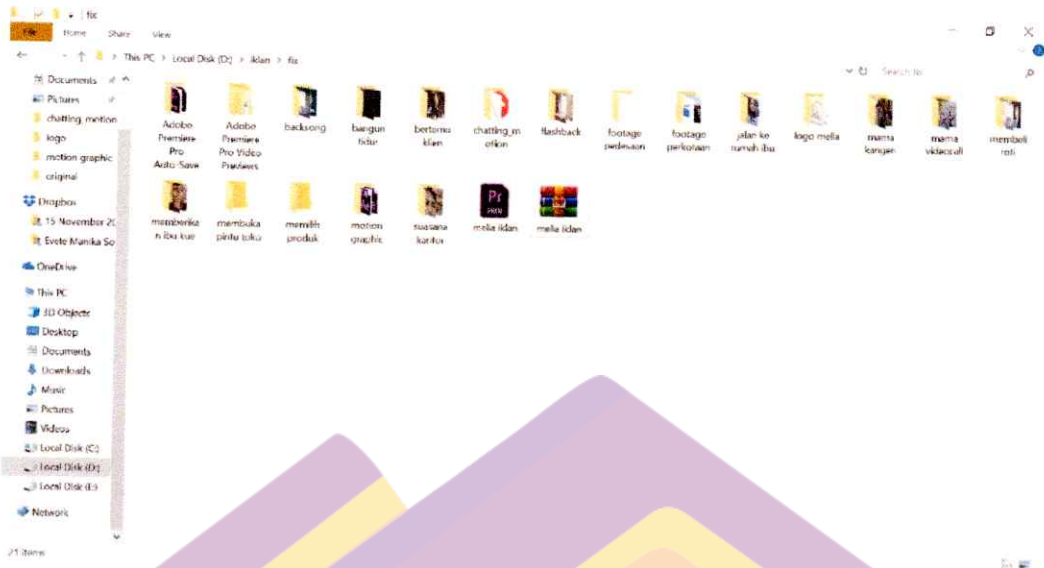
fix

File Home Share View

This PC > Local Disk (D:) > iklan > fix

Search fix

Documents
Pictures
chatting_motion
logo
motion graphic
original
Dropbox
15 November 20
Evete Manika So
OneDrive
This PC
3D Objects
Desktop
Documents
Downloads
Music
Pictures
Videos
Local Disk (C:)
Local Disk (D:)
Local Disk (E:)
Network

Adobe Premiere Pro Auto-Save
Adobe Premiere Pro Video Previews
backsong
bangun tidur
bertemu klien
chatting_motion
flashback
footage pedesaan
footage perkotaan
jalan ke rumah ibu
logo mella
mama kangen
mama videocall
membeli roti
memberikan ibu kue
membuka pintu toko
memilih produk
motion graphic
suasana kantor
mella iklan
mella iklan

21 items